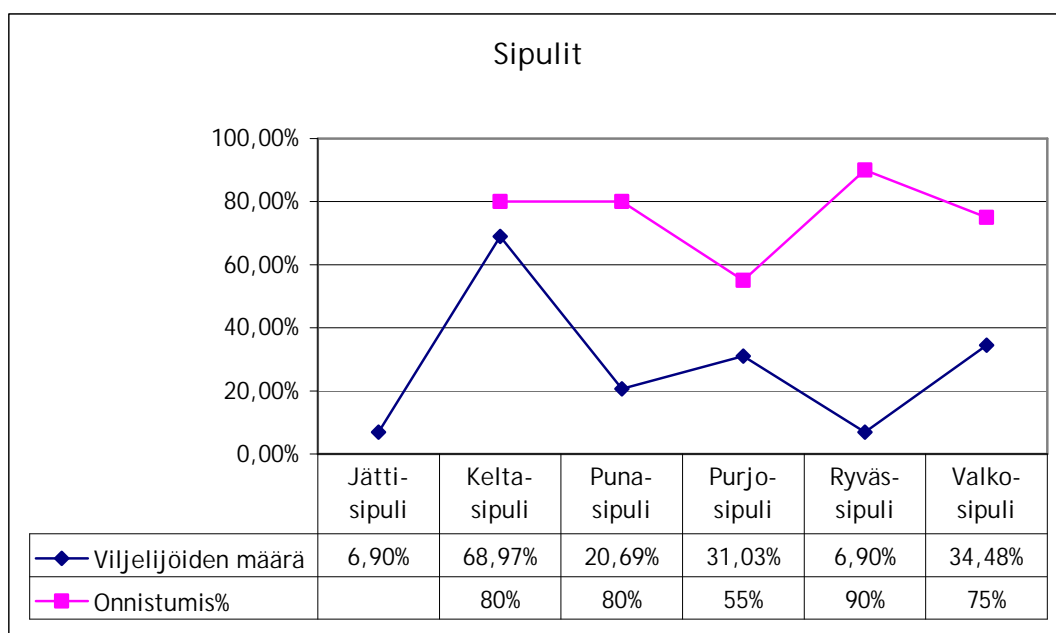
Sipulit

100,00%
80,00%
60,00%
40,00%
20,00%
0,00%

| | Jätti-sipuli | Kelta-sipuli | Puna-sipuli | Purjo-sipuli | Ryväs-sipuli | Valko-sipuli |
|---|---|---|---|---|---|---|
| Viljelijöiden määrä | 6,90% | 68,97% | 20,69% | 31,03% | 6,90% | 34,48% |
| Onnistumis% | | 80% | 80% | 55% | 90% | 75% |